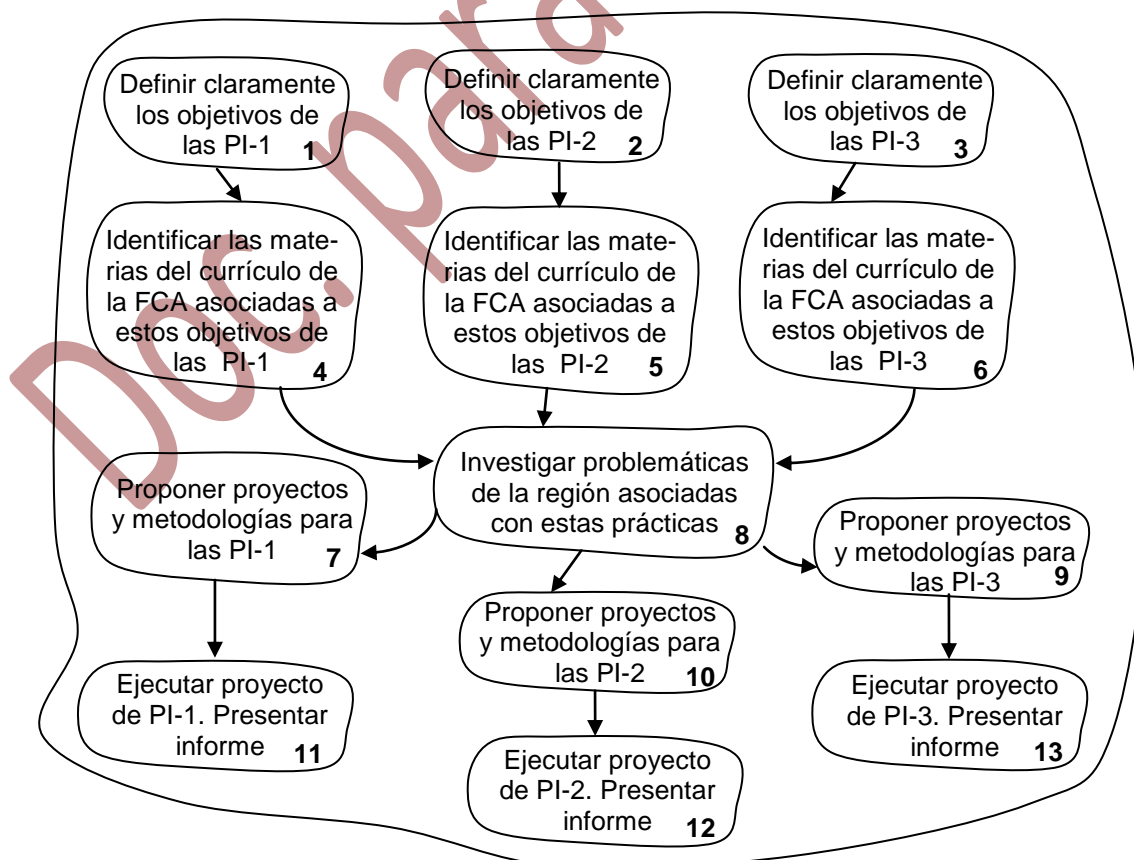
Definir claramente los objetivos de las PI-1 1

Definir claramente los objetivos de las PI-2 2

Definir claramente los objetivos de las PI-3 3

Identificar las materias del currículo de la FCA asociadas a estos objetivos de las PI-1 4

Identificar las materias del currículo de la FCA asociadas a estos objetivos de las PI-2 5

Identificar las materias del currículo de la FCA asociadas a estos objetivos de las PI-3 6

Investigar problemáticas de la región asociadas con estas prácticas 8

Proponer proyectos y metodologías para las PI-1 7

Proponer proyectos y metodologías para las PI-3 9

Proponer proyectos y metodologías para las PI-2 10

Ejecutar proyecto de PI-1. Presentar informe 11

Ejecutar proyecto de PI-3. Presentar informe 13

Ejecutar proyecto de PI-2. Presentar informe 12

Doc.para